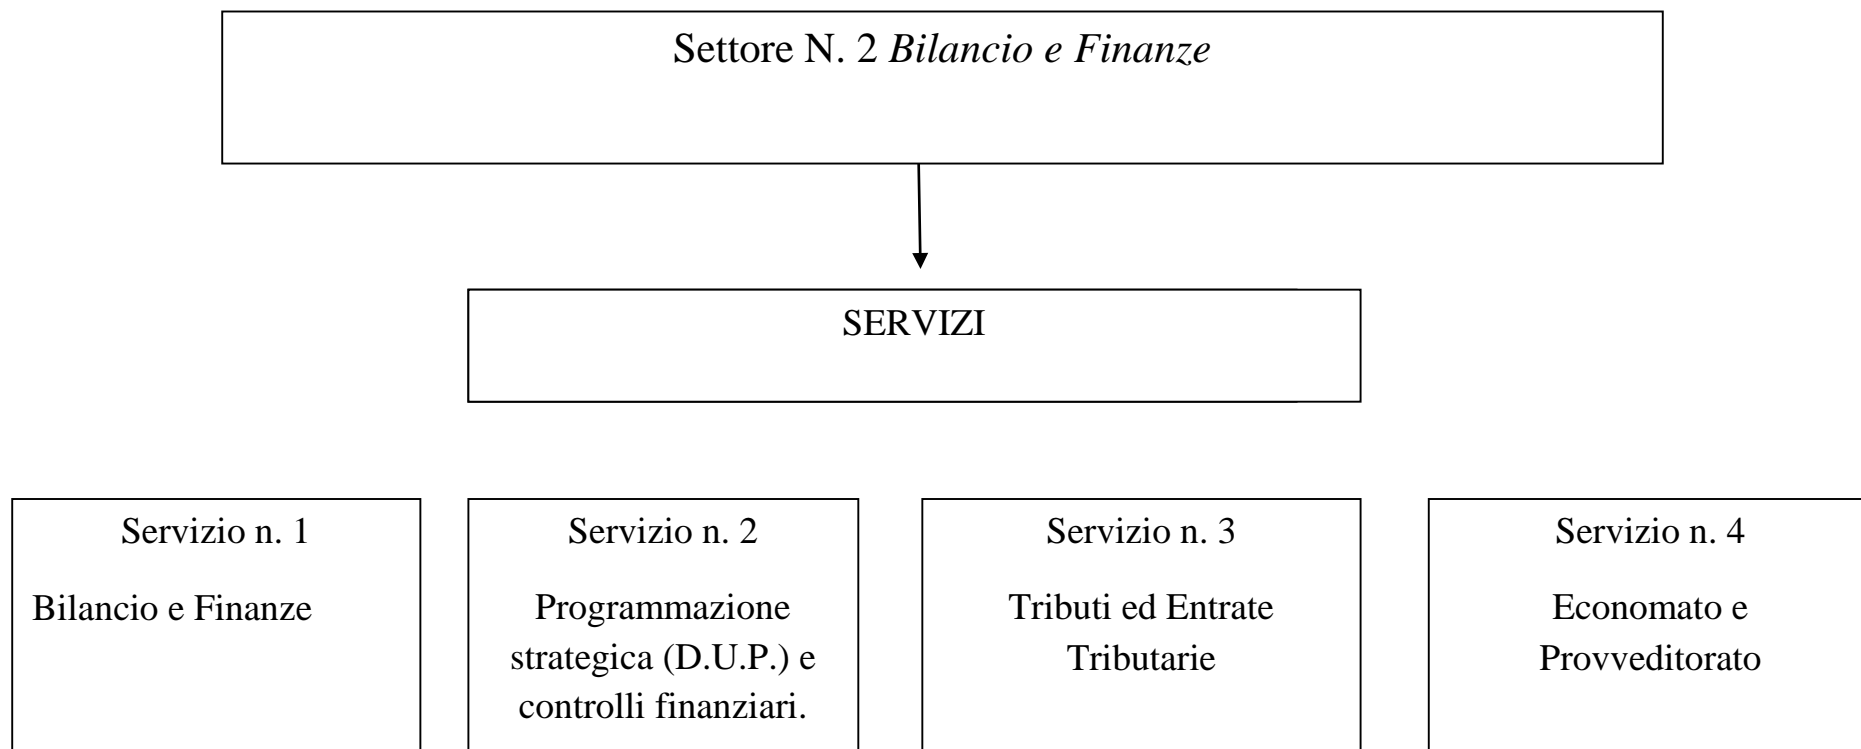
Settore N. 2 Bilancio e Finanze

SERVIZI

Servizio n. 1

Bilancio e Finanze

Servizio n. 2

Programmazione strategica (D.U.P.) e controlli finanziari.

Servizio n. 3

Tributi ed Entrate Tributarie

Servizio n. 4

Economato e Provveditorato